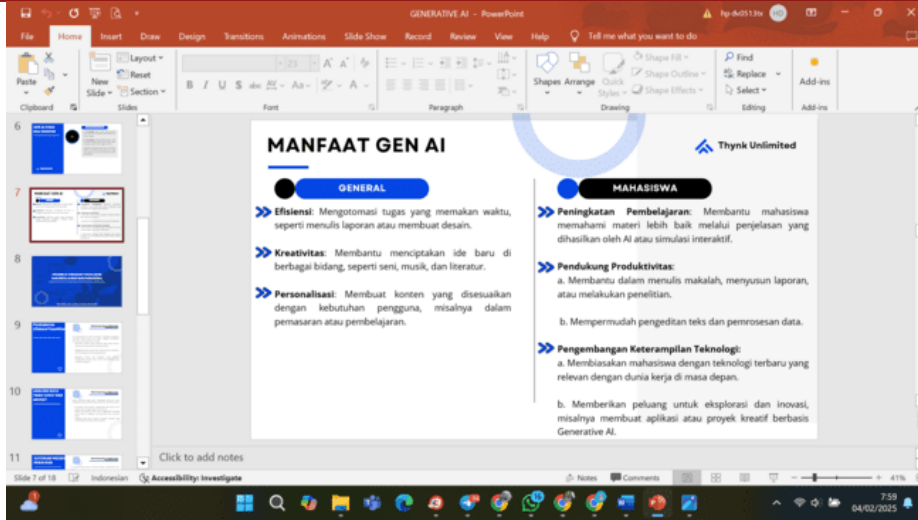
GENERATIVE AI - PowerPoint

hp-dv0513tx

File Home Insert Draw Design Transitions Animations Slide Show Record Review View Help Tell me what you want to do

Paste Clipboard New Slide Layout Reset Section Slides Font Paragraph Shapes Arrange Quick Styles Shape Fill Shape Outline Shape Effects Drawing Find Replace Select Editing Add-ins Add-ins

6
7
8
9
10
11

MANFAAT GEN AI

Thynk Unlimited

GENERAL

Efisiensi: Mengotomasi tugas yang memakan waktu, seperti menulis laporan atau membuat desain.

Kreativitas: Membantu menciptakan ide baru di berbagai bidang, seperti seni, musik, dan literatur.

Personalisasi: Membuat konten yang disesuaikan dengan kebutuhan pengguna, misalnya dalam pemasaran atau pembelajaran.

MAHASISWA

Peningkatan Pembelajaran: Membantu mahasiswa memahami materi lebih baik melalui penjelasan yang dihasilkan oleh AI atau simulasi interaktif.

Pendukung Produktivitas:
a. Membantu dalam menulis makalah, menyusun laporan, atau melakukan penelitian.

b. Mempermudah pengeditan teks dan pemrosesan data.

Pengembangan Keterampilan Teknologi:
a. Membiasakan mahasiswa dengan teknologi terbaru yang relevan dengan dunia kerja di masa depan.

b. Memberikan peluang untuk eksplorasi dan inovasi, misalnya membuat aplikasi atau proyek kreatif berbasis Generative AI.

Click to add notes

Slide 7 of 18 Indonesian Accessibility: Investigate Notes Comments 41%

7:59
04/02/2025